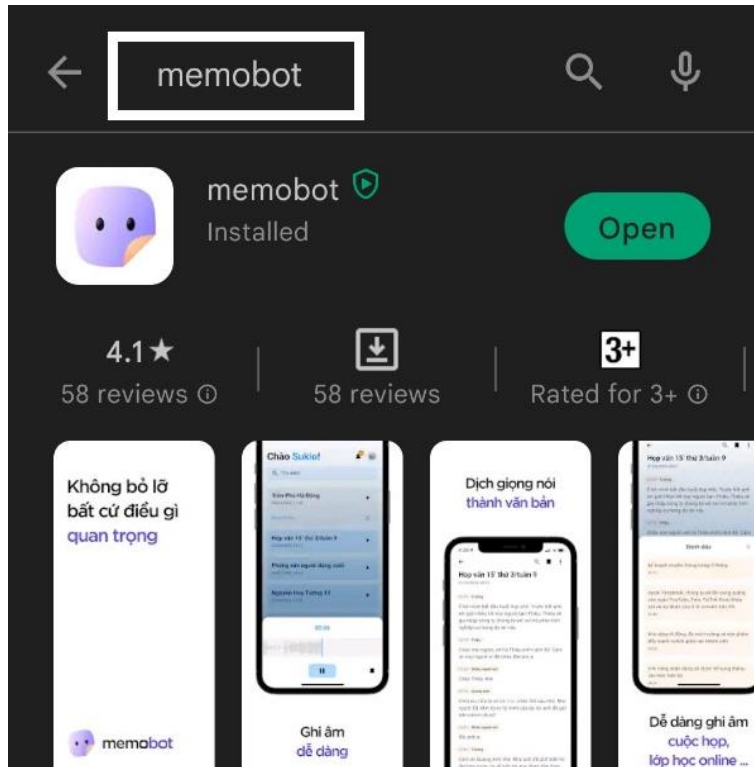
memobot

memobot
Installed

Open

4.1★
58 reviews ⓘ

58 reviews

3+
Rated for 3+ ⓘ

Không bỏ lỡ bất cứ điều gì quan trọng

memobot

Chào Sukie!

Họp văn 15' thứ 3/tuần 9

Ghi âm dễ dàng

Dịch giọng nói thành văn bản

Họp văn 15' thứ 3/tuần 9

Họp văn 15' thứ 3/tuần 9

Đánh dấu

Dễ dàng ghi âm cuộc họp, lớp học online ...